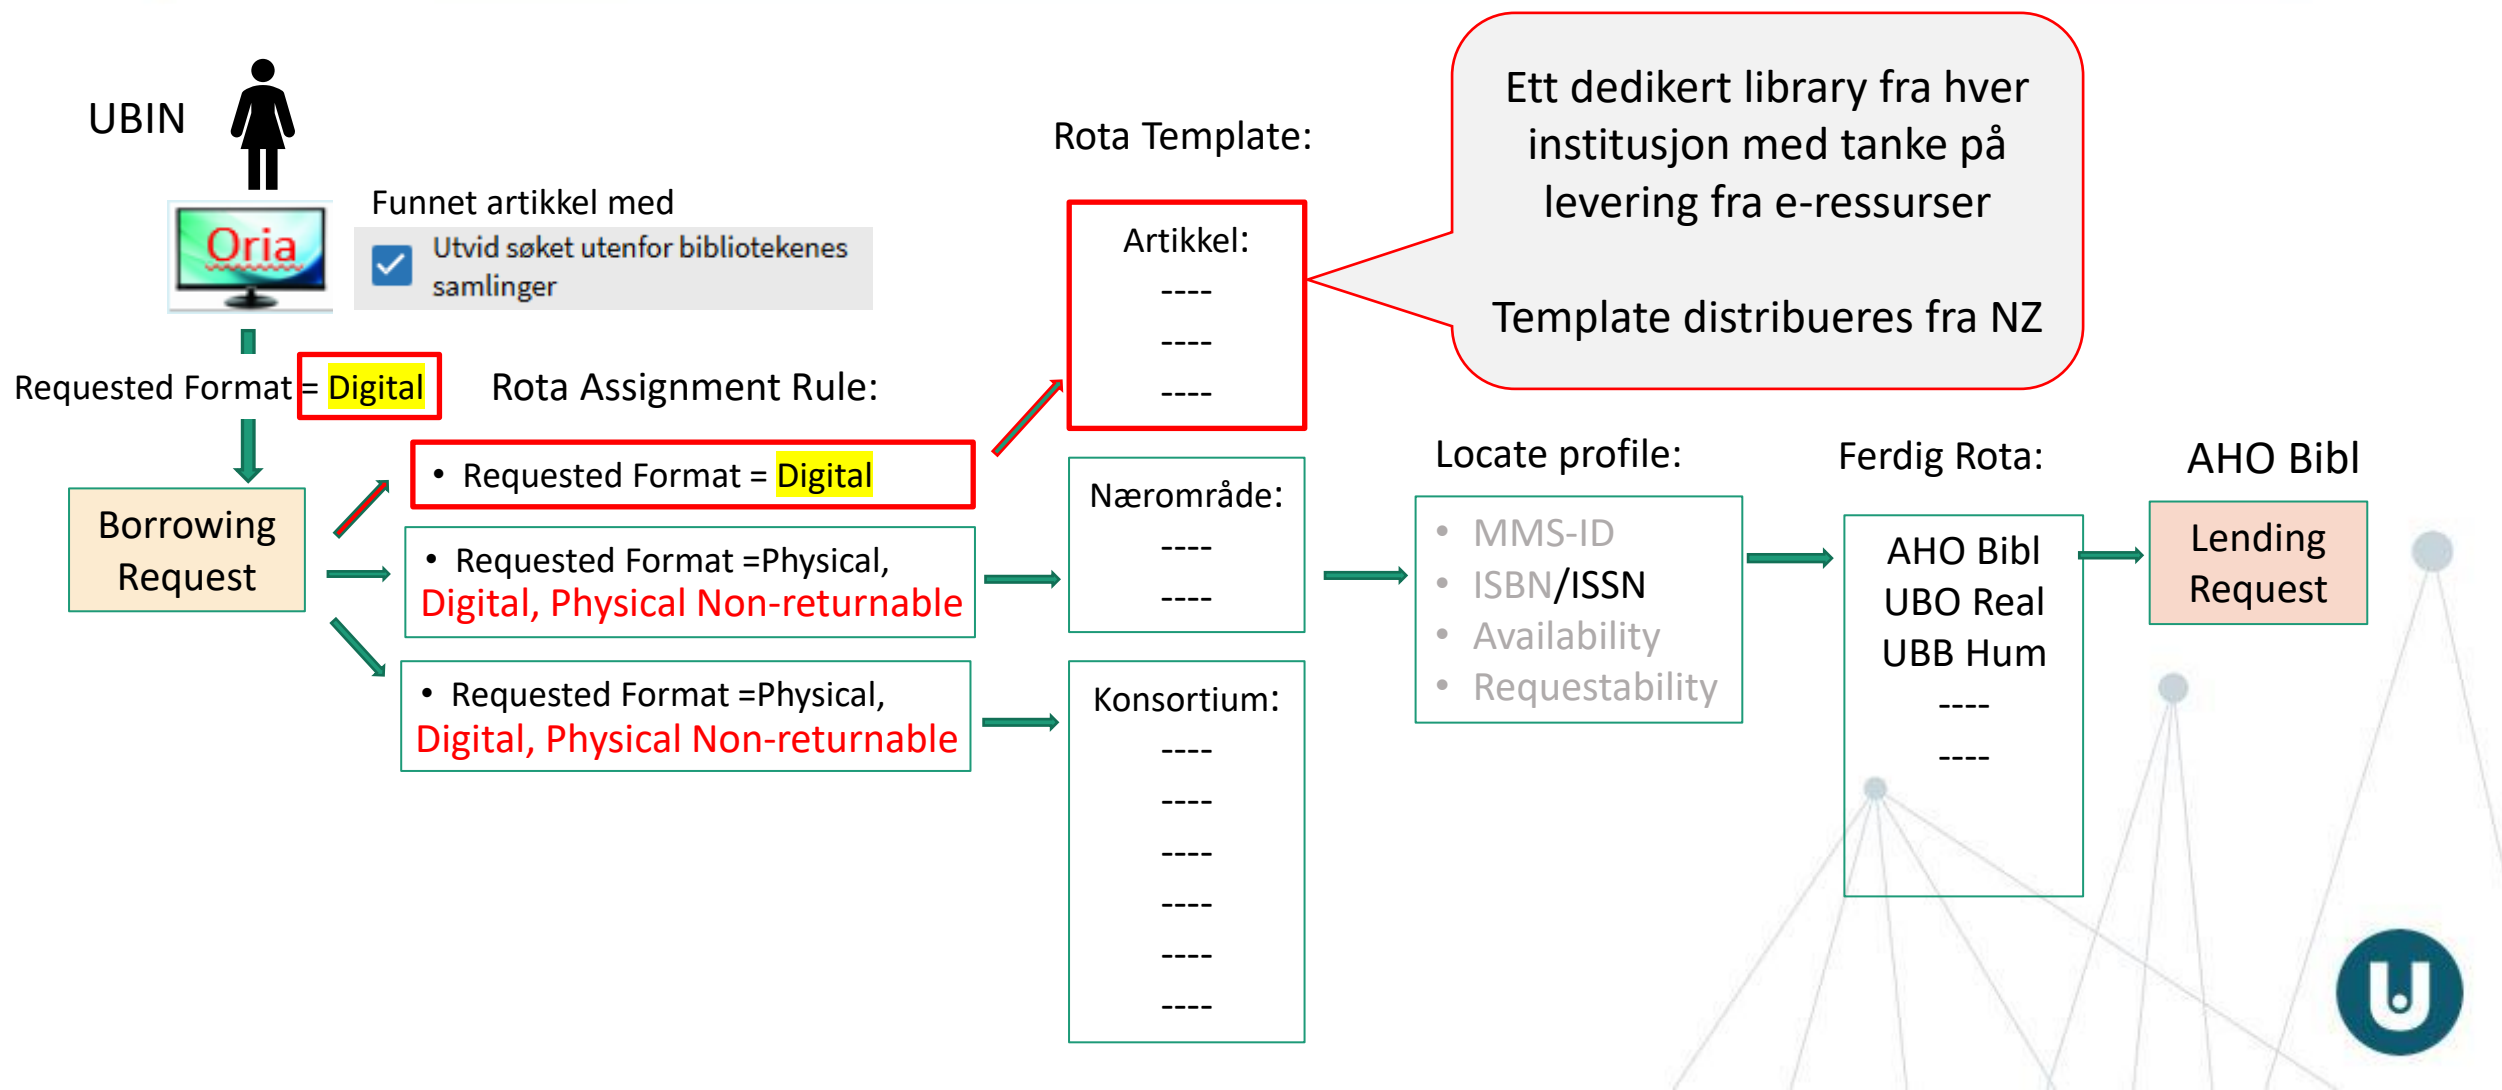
UBIN

Oria

Funnet artikkel med

Utvid søket utenfor bibliotekenes samlinger

Requested Format = Digital

Borrowing Request

Rota Assignment Rule:

• Requested Format = Digital

• Requested Format =Physical, Digital, Physical Non-returnable

• Requested Format =Physical, Digital, Physical Non-returnable

Rota Template:

Artikkel:
----
----
----

Nærområde:
----
----

Konsortium:
----
----
----
----
----
----

Ett dedikert library fra hver institusjon med tanke på levering fra e-ressurser

Template distribueres fra NZ

Locate profile:

• MMS-ID
• ISBN/ISSN
• Availability
• Requestability

Ferdig Rota:

AHO Bibl
UBO Real
UBB Hum
----
----

AHO Bibl

Lending Request